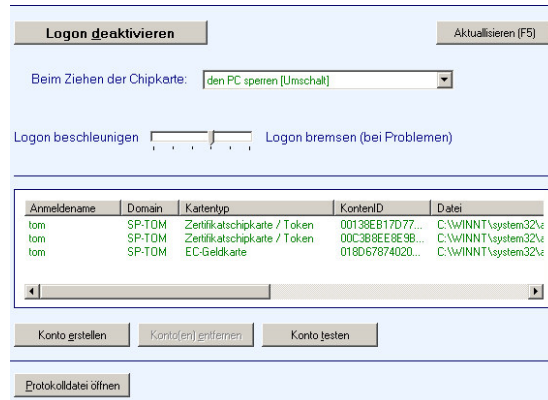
Logon deaktivieren

Aktualisieren (F5)

Beim Ziehen der Chipkarte: den PC sperren [Umschalt]

Logon beschleunigen

Logon bremsen (bei Problemen)

| Anmeldename | Domain | Kartentyp | KontenID | Datei |
|---|---|---|---|---|
| tom | SP-TOM | Zertifikatschipkarte / Token | 00138EB17D77... | C:\WINNT\system32\ |
| tom | SP-TOM | Zertifikatschipkarte / Token | 00C3B8EE8E9B... | C:\WINNT\system32\ |
| tom | SP-TOM | EC-Geldkarte | 018D67874020... | C:\WINNT\system32\ |

Konto erstellen

Konto(en) entfernen

Konto testen

Protokolldatei öffnen